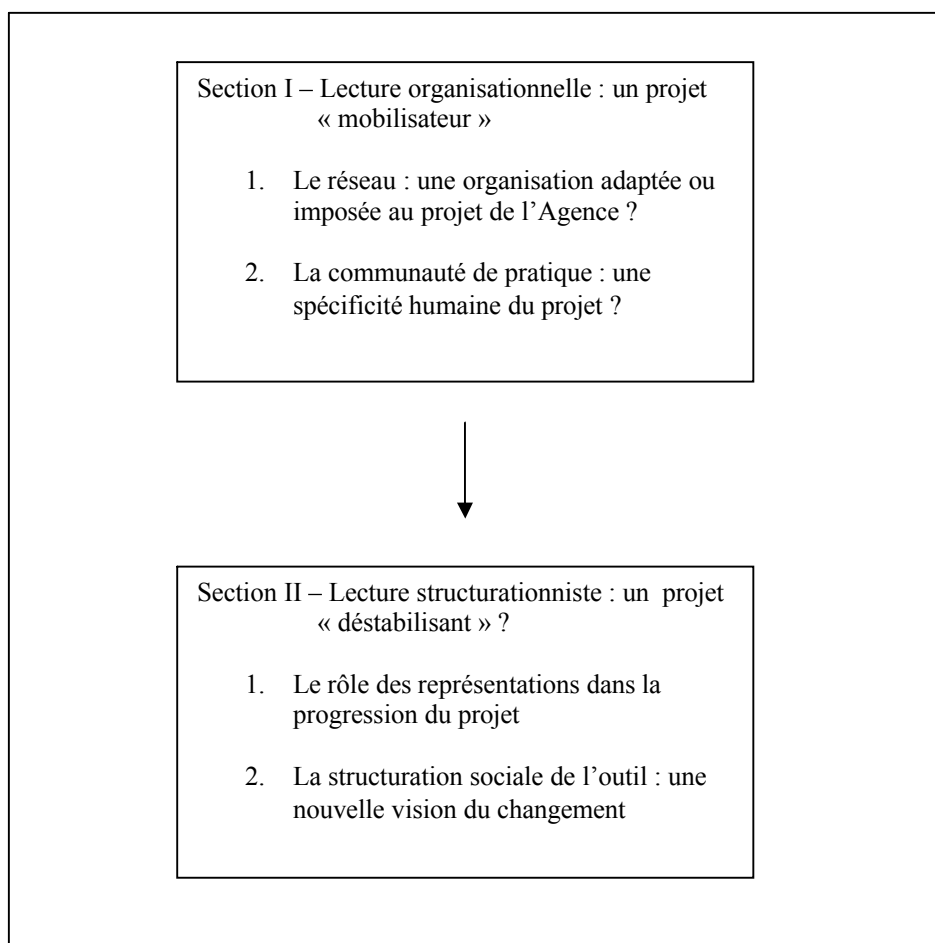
Section I – Lecture organisationnelle : un projet « mobilisateur »

1. Le réseau : une organisation adaptée ou imposée au projet de l'Agence ?

2. La communauté de pratique : une spécificité humaine du projet ?

Section II – Lecture structurationniste : un projet « déstabilisant » ?

1. Le rôle des représentations dans la progression du projet

2. La structuration sociale de l'outil : une nouvelle vision du changement